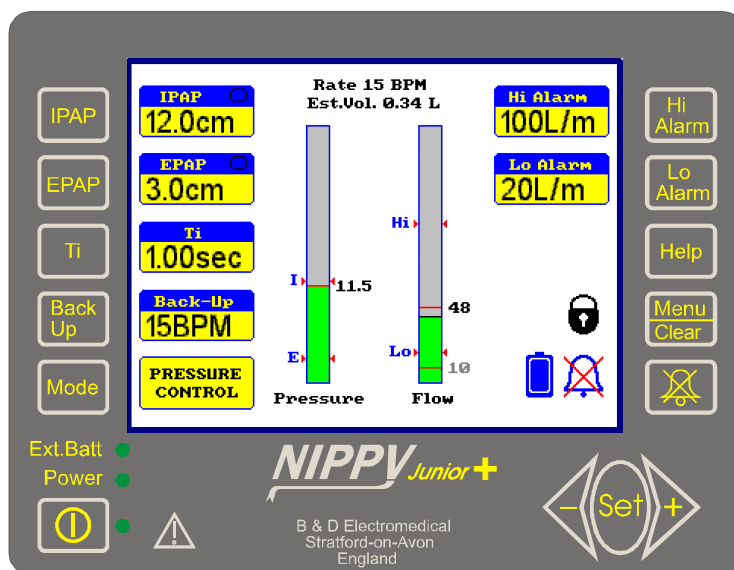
IPAP

EPAP

Ti

Back Up

Mode

Rate 15 BPM
Est.Vol. 0.34 L

IPAP
12.0cm

EPAP
3.0cm

Ti
1.00sec

Back-Up
15BPM

PRESSURE CONTROL

I
11.5
E
Pressure

Hi
48
Lo
10
Flow

Hi Alarm
100L/m

Lo Alarm
20L/m

Hi Alarm

Lo Alarm

Help

Menu
Clear

Ext.Batt

Power

NIPPY Junior +

B & D Electromedical
Stratford-on-Avon
England

–
Set
+